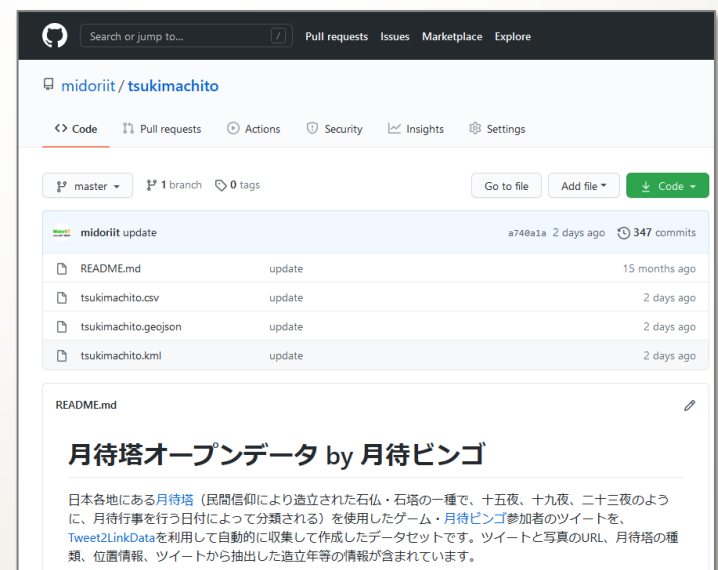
Search or jump to... / Pull requests Issues Marketplace Explore

midoriit / tsukimachito

Code Pull requests Actions Security Insights Settings

master 1 branch 0 tags Go to file Add file Code

midoriit update a740a1a 2 days ago 347 commits

| README.md | update | 15 months ago |
|---|---|---|
| tsukimachito.csv | update | 2 days ago |
| tsukimachito.geojson | update | 2 days ago |
| tsukimachito.kml | update | 2 days ago |

README.md

# 月待塔オープンデータ by 月待ビンゴ

日本各地にある月待塔（民間信仰により造立された石仏・石塔の一種で、十五夜、十九夜、二十三夜のように、月待行事を行う日付によって分類される）を使用したゲーム・月待ビンゴ参加者のツイートを、Tweet2LinkDataを利用して自動的に収集して作成したデータセットです。ツイートと写真のURL、月待塔の種類、位置情報、ツイートから抽出した造立年等の情報が含まれています。